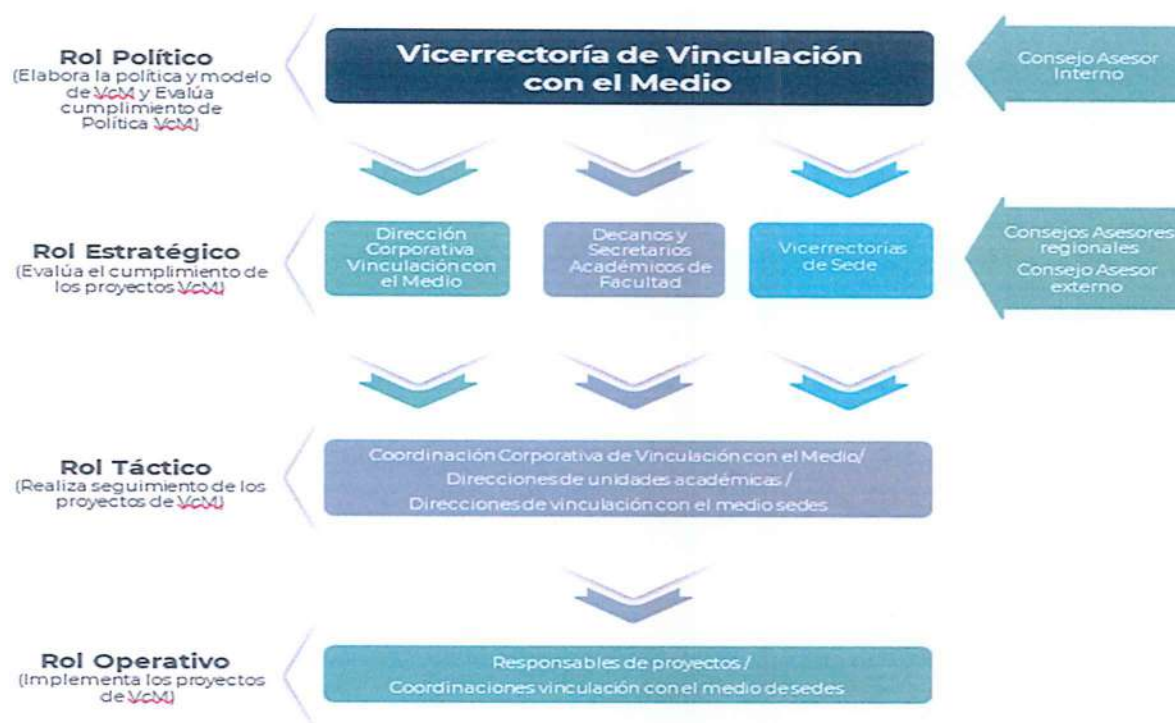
Rol Político
(Elabora la política y modelo de VcM y Evalúa cumplimiento de Política VcM)

Vicerrectoría de Vinculación con el Medio

Consejo Asesor Interno

Rol Estratégico
(Evalúa el cumplimiento de los proyectos VcM)

Dirección Corporativa Vinculación con el Medio

Decanos y Secretarios Académicos de Facultad

Vicerrectorías de Sede

Consejos Asesores regionales
Consejo Asesor externo

Rol Táctico
(Realiza seguimiento de los proyectos de VcM)

Coordinación Corporativa de Vinculación con el Medio/
Direcciones de unidades académicas /
Direcciones de vinculación con el medio sedes

Rol Operativo
(Implementa los proyectos de VcM)

Responsables de proyectos /
Coordinaciones vinculación con el medio de sedes